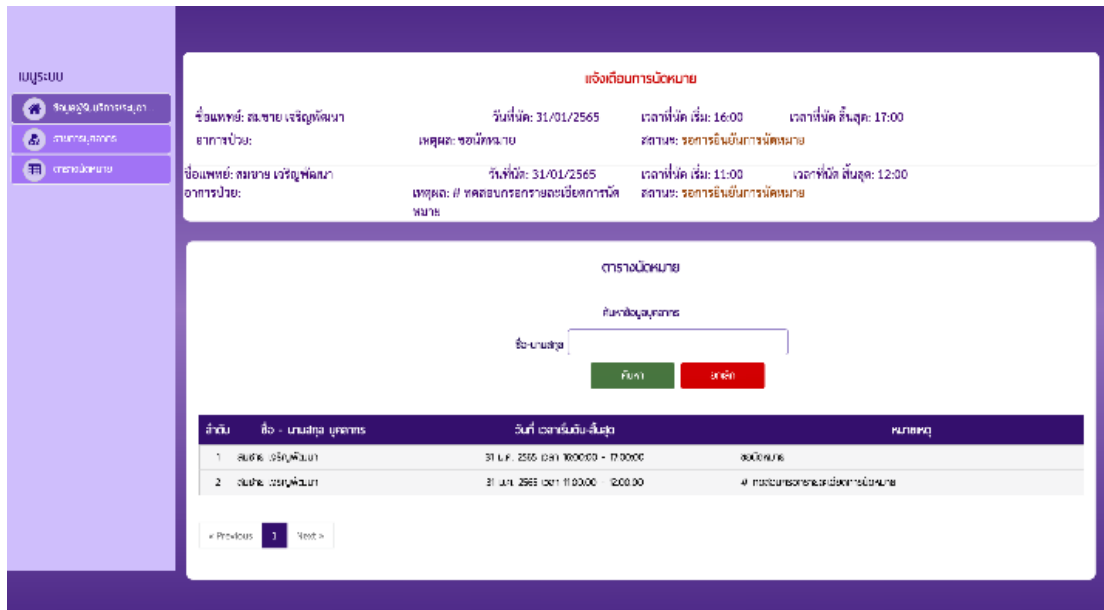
เมนูระบบ

ข้อมูลผู้ใช้บริการระบบ

รายการบุคลากร

ตารางนัดหมาย

แจ้งเตือนการนัดหมาย

ชื่อแพทย์: สมชาย เจริญพัฒนา
วันที่นัด: 31/01/2565
เวลาที่นัด เริ่ม: 16:00
เวลาที่นัด สิ้นสุด: 17:00
อาการป่วย:
เหตุผล: ขอนัดหมาย
สถานะ: รอการยืนยันการนัดหมาย

ชื่อแพทย์: สมชาย เจริญพัฒนา
วันที่นัด: 31/01/2565
เวลาที่นัด เริ่ม: 11:00
เวลาที่นัด สิ้นสุด: 12:00
อาการป่วย:
เหตุผล: # ทดสอบกรอกรายละเอียดการนัดหมาย
สถานะ: รอการยืนยันการนัดหมาย

ตารางนัดหมาย

ค้นหาข้อมูลบุคลากร

ชื่อ-นามสกุล

ค้นหา
ยกเลิก

| ลำดับ | ชื่อ - นามสกุล บุคลากร | วันที่ เวลาเริ่มต้น-สิ้นสุด | หมายเหตุ |
|---|---|---|---|
| 1 | สมชาย เจริญพัฒนา | 31 ม.ค. 2565 เวลา 16:00:00 - 17:00:00 | ขอนัดหมาย |
| 2 | สมชาย เจริญพัฒนา | 31 ม.ค. 2565 เวลา 11:00:00 - 12:00:00 | # ทดสอบกรอกรายละเอียดการนัดหมาย |

« Previous 1 Next »